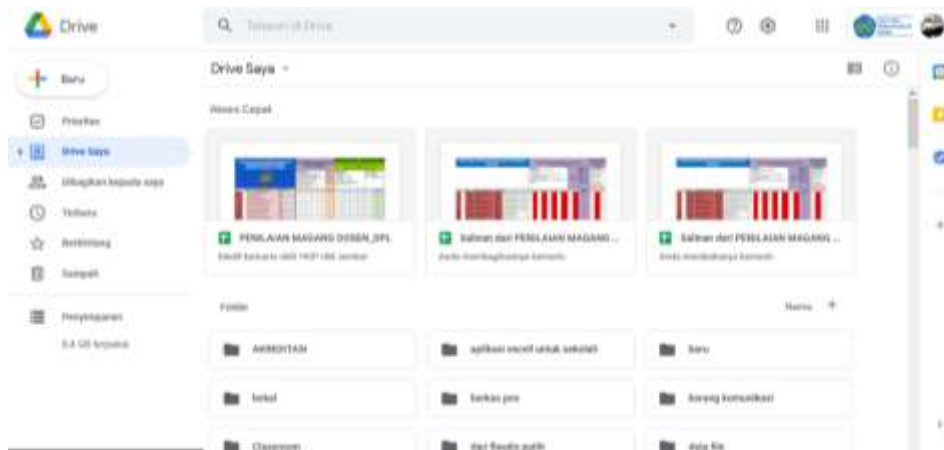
Drive

Telusuri di Drive

Baru

Prioritas

Drive Saya

Dibagikan kepada saya

Terbaru

Berbintang

Sampah

Penyimpanan

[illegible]

Drive Saya

Akses Cepat

PENILAIAN MAGANG DOSEN_DPL

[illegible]

Salinan dari PENILAIAN MAGANG ...

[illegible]

Salinan dari PENILAIAN MAGANG ...

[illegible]

Folder

Nama

AKREDITASI

aplikasi excell untuk sekolah

baru

bekal

berkas pns

borang komunikasi

Classroom

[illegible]

data file